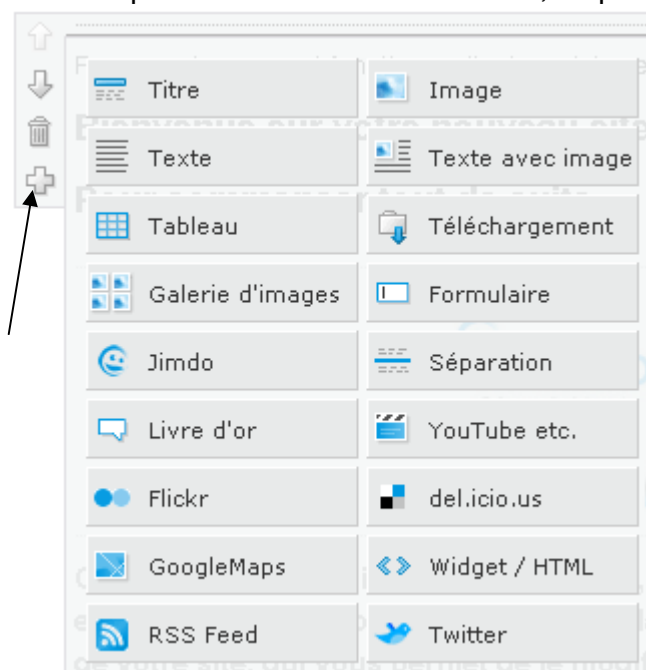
| | |
|---|---|
| Titre | Image |
| Texte | Texte avec image |
| Tableau | Téléchargement |
| Galerie d'images | Formulaire |
| Jimdo | Séparation |
| Livre d'or | YouTube etc. |
| Flickr | del.icio.us |
| GoogleMaps | Widget / HTML |
| RSS Feed | Twitter |